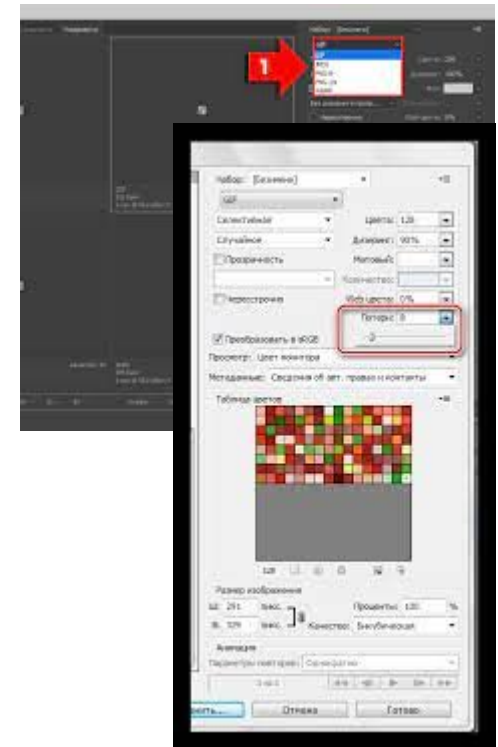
1

Набор: [Безымян]

GIF

Селективная

Цвета: 128

Случайное

Дизеринг: 90%

Прозрачность

Матовый:

Количество:

Чересстрочно

Web цвета: 0%

Потери: 0

Преобразовать в sRGB

Просмотр: Цвет монитора

Метаданные: Сведения об авт. праве и контакты

Таблица цветов

128

Размер изображения

Ш: 291 пикс.

Проценты: 100 %

В: 329 пикс.

Качество: Бикубическая

Анимация

Параметры повторов: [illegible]

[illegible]

Отмена

Готово